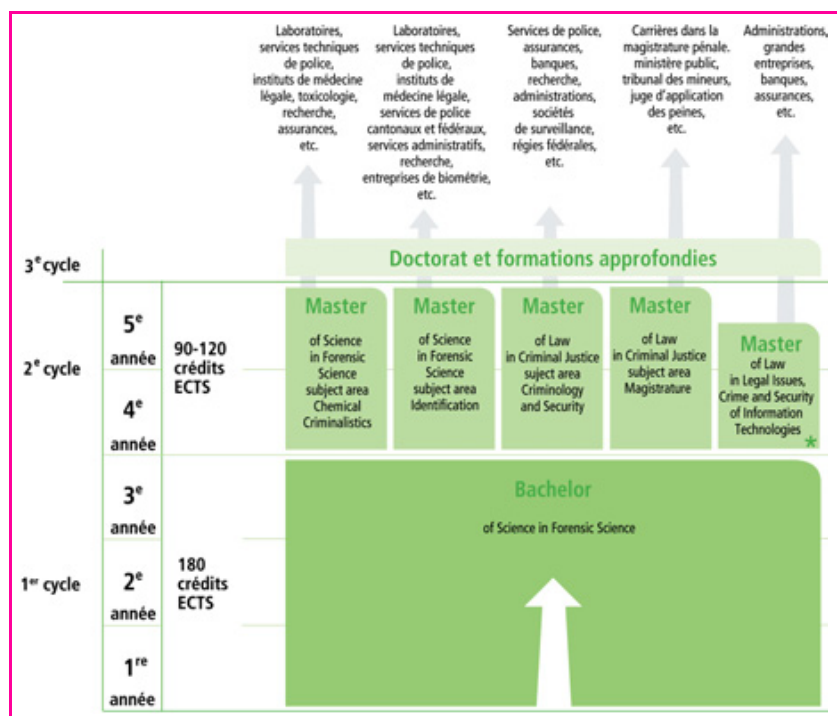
Laboratoires, services techniques de police, instituts de médecine légale, toxicologie, recherche, assurances, etc.

Laboratoires, services techniques de police, instituts de médecine légale, services de police cantonaux et fédéraux, services administratifs, recherche, entreprises de biométrie, etc.

Services de police, assurances, banques, recherche, administrations, sociétés de surveillance, régies fédérales, etc.

Carrières dans la magistrature pénale. ministère public, tribunal des mineurs, juge d'application des peines, etc.

Administrations, grandes entreprises, banques, assurances, etc.

3$^{e}$ cycle

Doctorat et formations approfondies

2$^{e}$ cycle

5$^{e}$ année

4$^{e}$ année

90-120 crédits ECTS

Master of Science in Forensic Science subject area Chemical Criminalistics

Master of Science in Forensic Science subject area Identification

Master of Law in Criminal Justice suject area Criminology and Security

Master of Law in Criminal Justice subject area Magistrature

Master of Law in Legal Issues, Crime and Security of Information Technologies *

1$^{er}$ cycle

3$^{e}$ année

2$^{e}$ année

1$^{re}$ année

180 crédits ECTS

Bachelor of Science in Forensic Science